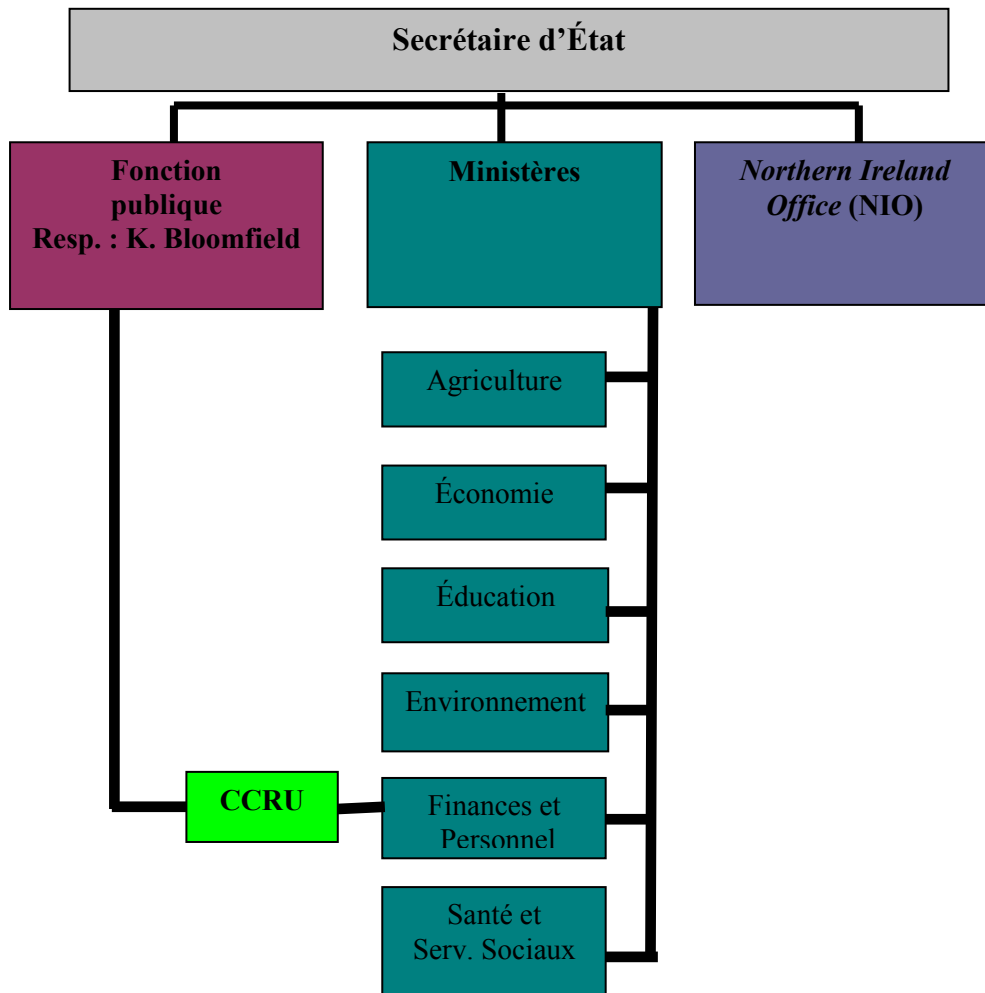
Secrétaire d'État

Fonction publique
Resp. : K. Bloomfield

Ministères

Northern Ireland Office (NIO)

Agriculture

Économie

Éducation

Environnement

CCRU

Finances et Personnel

Santé et Serv. Sociaux